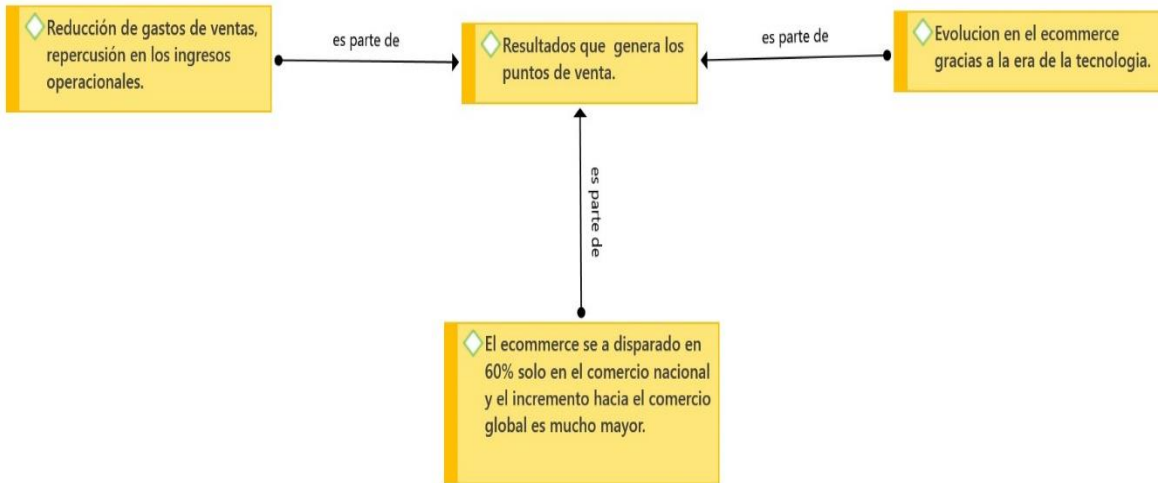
Reducción de gastos de ventas, repercusión en los ingresos operacionales.

es parte de

Resultados que genera los puntos de venta.

es parte de

Evolucion en el ecommerce gracias a la era de la tecnologia.

es parte de

El ecommerce se a disparado en 60% solo en el comercio nacional y el incremento hacia el comercio global es mucho mayor.